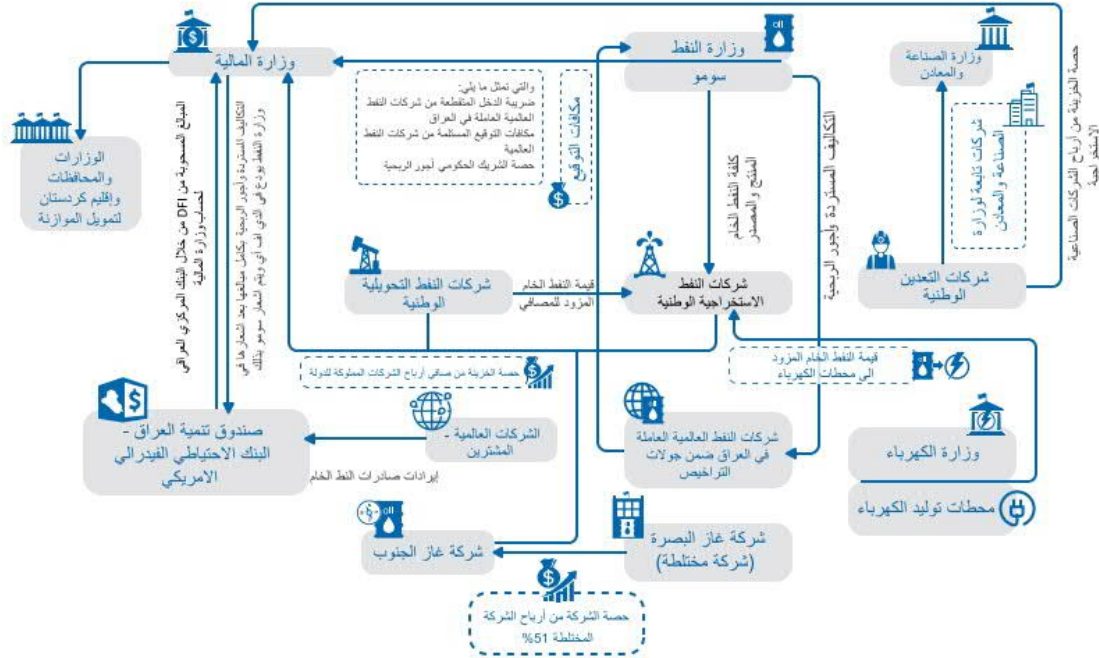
وزارة المالية

وزارة النفط

سومو

وزارة الصناعة والمعادن

حصة الخزينة من أرباح الشركات الصناعية الاستخراجية

والتي تمثل ما يلي:
ضريبة الدخل المتقطعة من شركات النفط العالمية العاملة في العراق
مكافآت التوقيع المسلمة من شركات النفط العالمية
حصة الشريك الحكومي لأجور الربحية

مكافآت التوقيع

الوزارات والمحافظات وإقليم كردستان لتمويل الموازنة

المبالغ المسحوبة من DFI من خلال البنك المركزي العراقي لحساب وزارة المالية

التكاليف المستردة وأجور الربحية بكامل مبالغها بعد اشعارها في وزارة النفط ويودع في الدي اف اي ويتم اشعار سومو بذلك

كلفة النفط الخام المنتج والمصدر

التكاليف المستردة وأجور الربحية

شركات تابعة لوزارة الصناعة والمعادن

شركات النفط التحويلية الوطنية

قيمة النفط الخام المزود للمصافي

شركات النفط الاستخراجية الوطنية

شركات التعدين الوطنية

حصة الخزينة من صافي أرباح الشركات المملوكة للدولة

قيمة النفط الخام المزود الى محطات الكهرباء

صندوق تنمية العراق - البنك الاحتياطي الفيدرالي الامريكي

الشركات العالمية - المشترين

إيرادات صادرات النفط الخام

شركات النفط العالمية العاملة في العراق ضمن جولات التراخيص

وزارة الكهرباء

محطات توليد الكهرباء

شركة غاز الجنوب

شركة غاز البصرة (شركة مختلطة)

حصة الشركة من أرباح الشركة المختلطة 51%